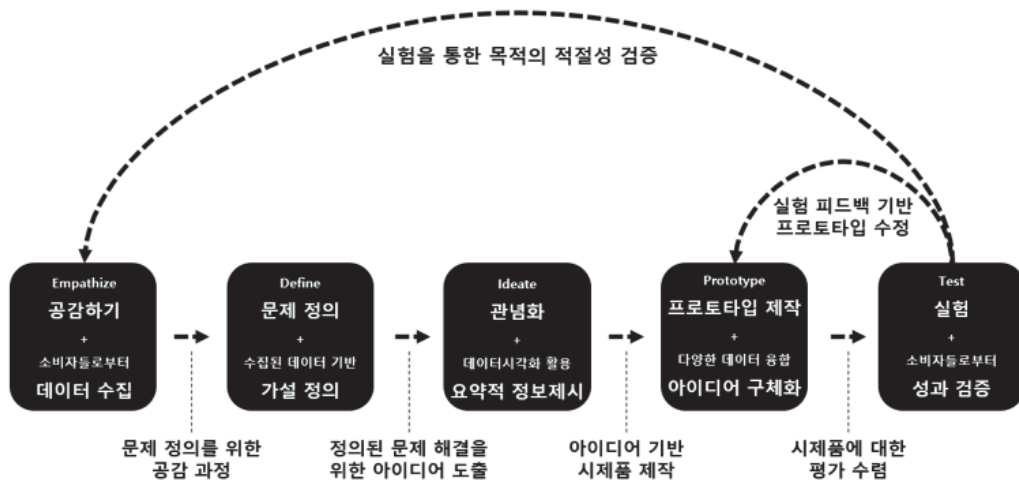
실험을 통한 목적의 적절성 검증

실험 피드백 기반 프로토타입 수정

Empathize
공감하기
+
소비자들로부터
데이터 수집

Define
문제 정의
+
수집된 데이터 기반
가설 정의

Ideate
관념화
+
데이터시각화 활용
요약적 정보제시

Prototype
프로토타입 제작
+
다양한 데이터 융합
아이디어 구체화

Test
실험
+
소비자들로부터
성과 검증

문제 정의를 위한 공감 과정

정의된 문제 해결을 위한 아이디어 도출

아이디어 기반 시제품 제작

시제품에 대한 평가 수렴